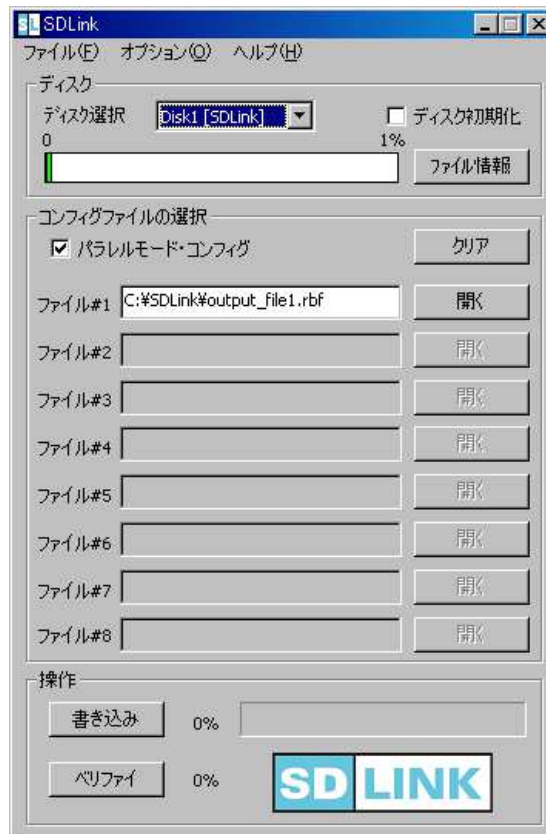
SL SDLink

ファイル(F) オプション(O) ヘルプ(H)

ディスク

ディスク選択 Disk1 [SDLink]

ディスク初期化

0

1%

ファイル情報

コンフィグファイルの選択

パラレルモード・コンフィグ

クリア

ファイル#1 C:¥SDLink¥output_file1.rbf 開く

ファイル#2 開く

ファイル#3 開く

ファイル#4 開く

ファイル#5 開く

ファイル#6 開く

ファイル#7 開く

ファイル#8 開く

操作

書き込み 0%

ベリファイ 0%

SD LINK